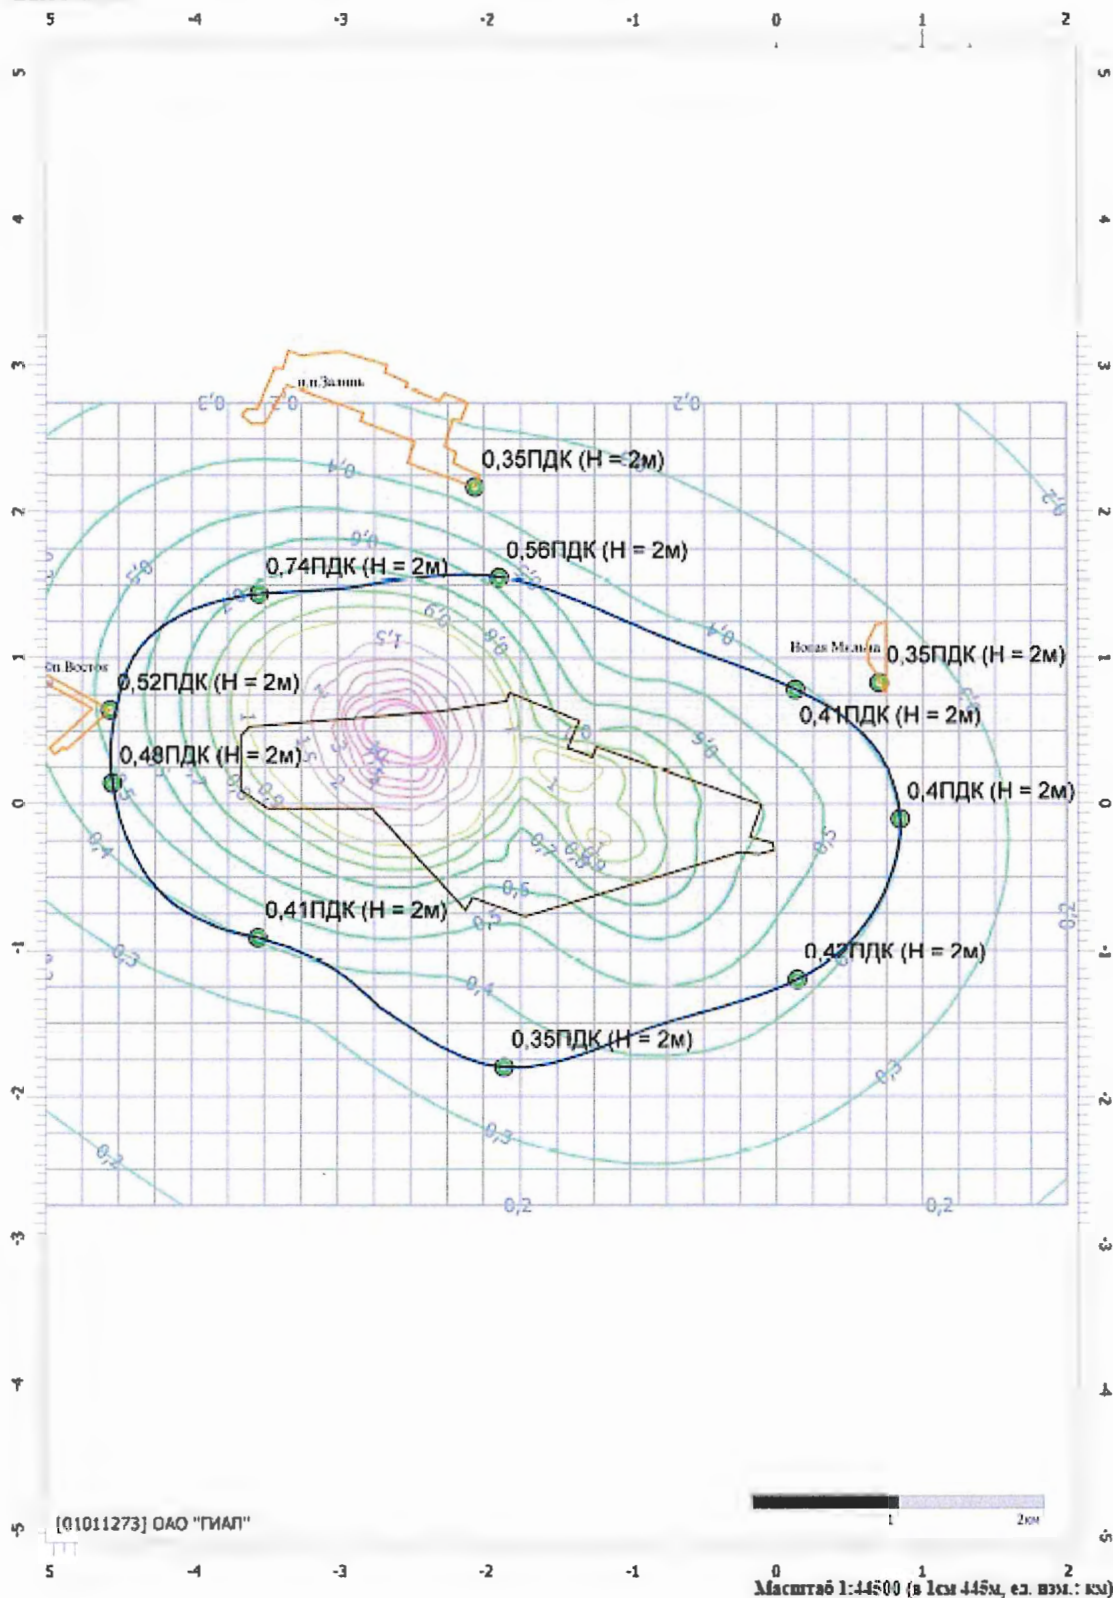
5 -4 -3 -2 -1 0 1 2

5
4
3
2
1
0
-1
-2
-3
-4
-5

п.п.Западь
0,3
0,2
0,2
0,4
0,35ПДК (Н = 2м)
0,2
0,56ПДК (Н = 2м)
0,74ПДК (Н = 2м)
0,6
0,5
0,9
0,8
1,5
0,4
п.Восток
0,52ПДК (Н = 2м)
Новая Мельница
0,35ПДК (Н = 2м)
0,41ПДК (Н = 2м)
0,48ПДК (Н = 2м)
0,4ПДК (Н = 2м)
0,4
0,7
0,6
0,5
0,41ПДК (Н = 2м)
0,42ПДК (Н = 2м)
0,3
0,4
0,35ПДК (Н = 2м)
0,3
0,2
0,3
0,2
0,2

[01011273] ОАО "ГИАП"
1 2км
Масштаб 1:44500 (в 1см 445м, ед. изм.: км)